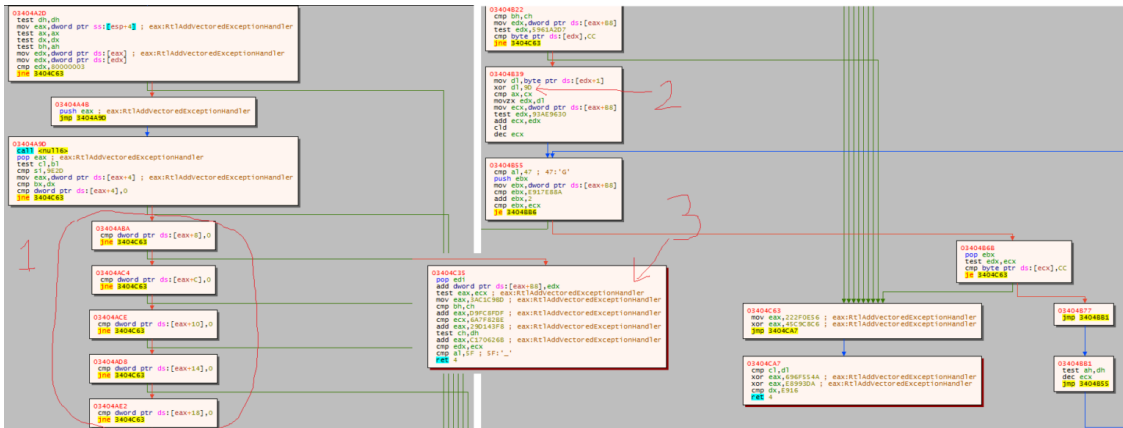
03404A2D
test dh,dh
mov eax,dword ptr ss:[esp+4] ; eax:RtlAddVectoredExceptionHandler
test ax,ax
test dx,dx
test bh,ah
mov edx,dword ptr ds:[eax] ; eax:RtlAddVectoredExceptionHandler
mov edx,dword ptr ds:[edx]
cmp edx,80000003
jne 3404C63

03404A4B
push eax ; eax:RtlAddVectoredExceptionHandler
jmp 3404A9D

03404A9D
call <null6>
pop eax ; eax:RtlAddVectoredExceptionHandler
test cl,bl
cmp si,962D
mov eax,dword ptr ds:[eax+4] ; eax:RtlAddVectoredExceptionHandler
cmp bx,dx
cmp dword ptr ds:[eax+4],0
jne 3404C63

1

03404ABA
cmp dword ptr ds:[eax+8],0
jne 3404C63

03404AC4
cmp dword ptr ds:[eax+C],0
jne 3404C63

03404ACE
cmp dword ptr ds:[eax+10],0
jne 3404C63

03404AD8
cmp dword ptr ds:[eax+14],0
jne 3404C63

03404AE2
cmp dword ptr ds:[eax+18],0
jne 3404C63

03404822
cmp bh,ch
mov edx,dword ptr ds:[eax+B8]
test edx,E961A2D7
cmp byte ptr ds:[edx],CC
jne 3404C63

03404839
mov dl,byte ptr ds:[edx+1]
xor dl,9D
cmp ax,cx
movzx edx,dl
mov ecx,dword ptr ds:[eax+B8]
test edx,95AE9630
add ecx,edx
cld
dec ecx

2

03404855
cmp al,47 ; 47:'G'
push ebx
mov ebx,dword ptr ds:[eax+B8]
cmp ebx,E917E88A
add ebx,2
cmp ebx,ecx
je 3404B86

3

03404C35
pop edi
add dword ptr ds:[eax+B8],edx
test eax,ecx ; eax:RtlAddVectoredExceptionHandler
mov eax,1AC1C98D ; eax:RtlAddVectoredExceptionHandler
cmp bh,ch
add eax,D9FC6FDF ; eax:RtlAddVectoredExceptionHandler
add eax,647F82BE ; eax:RtlAddVectoredExceptionHandler
add eax,29D143F8 ; eax:RtlAddVectoredExceptionHandler
test ch,dh
add eax,C1706268 ; eax:RtlAddVectoredExceptionHandler
cmp edx,ecx
cmp al,5F ; 5F:'_'
ret 4

03404B66
pop ebx
test edx,ecx
cmp byte ptr ds:[ecx],CC
jne 3404C63

03404C63
mov eax,222F0E56 ; eax:RtlAddVectoredExceptionHandler
xor eax,45C9C8C6 ; eax:RtlAddVectoredExceptionHandler
jmp 3404CA7

03404CA7
cmp cl,dl
xor eax,696F554A ; eax:RtlAddVectoredExceptionHandler
xor eax,E8993DA ; eax:RtlAddVectoredExceptionHandler
cmp dx,E918
ret 4

03404B77
jmp 3404BB1

03404BB1
test ah,dh
dec ecx
jmp 3404855